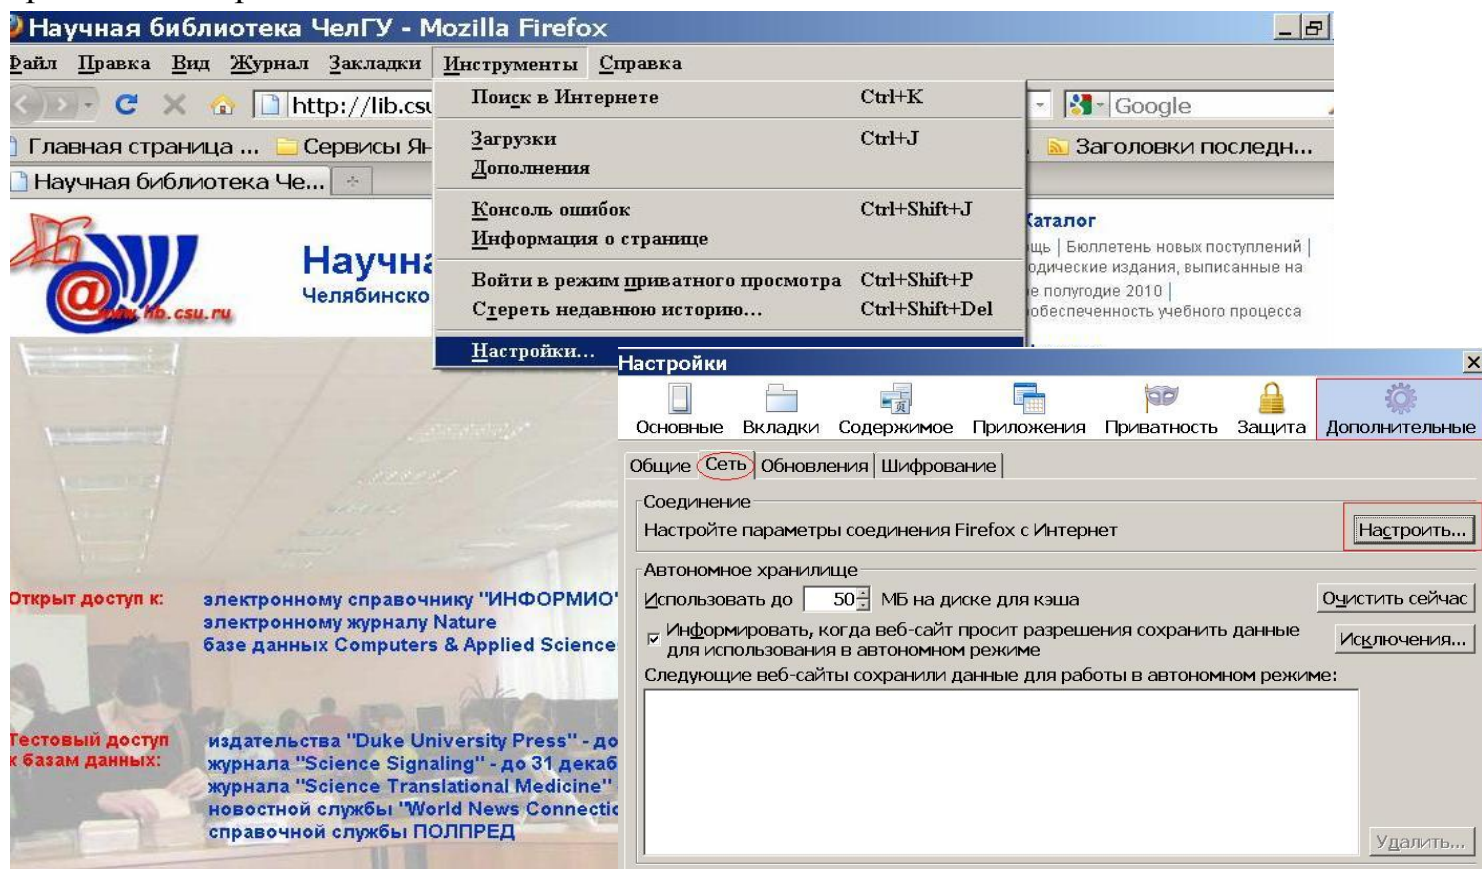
Научная библиотека ЧелГУ - Mozilla Firefox

Файл Правка Вид Журнал Закладки Инструменты Справка

http://lib.csu

Google

Главная страница ... Сервисы Ян

Заголовки последн...

Научная библиотека Че...

Поиск в Интернете Ctrl+K
Загрузки Ctrl+J
Дополнения
Консоль ошибок Ctrl+Shift+J
Информация о странице
Войти в режим приватного просмотра Ctrl+Shift+P
Стереть недавнюю историю... Ctrl+Shift+Del
Настройки...

www.lib.csu.ru

Научна
Челябинско

Каталог
щь | Бюллетень новых поступлений |
одические издания, выписанные на
е полугодие 2010 |
обеспеченность учебного процесса

Открыт доступ к: электронному справочнику "ИНФОРМИО"
электронному журналу Nature
базе данных Computers & Applied Science

Тестовый доступ к базам данных: издательства "Duke University Press" - до
журнала "Science Signaling" - до 31 декаб
журнала "Science Translational Medicine"
новостной службы "World News Connectic
справочной службы ПОЛПРЕД

Настройки

Основные Вкладки Содержимое Приложения Приватность Защита Дополнительные

Общие Сеть Обновления Шифрование

Соединение
Настройте параметры соединения Firefox с Интернет
Настроить...

Автономное хранилище
Использовать до 50 МБ на диске для кэша
Очистить сейчас
Информировать, когда веб-сайт просит разрешения сохранить данные для использования в автономном режиме
Исключения...
Следующие веб-сайты сохранили данные для работы в автономном режиме:
Удалить...